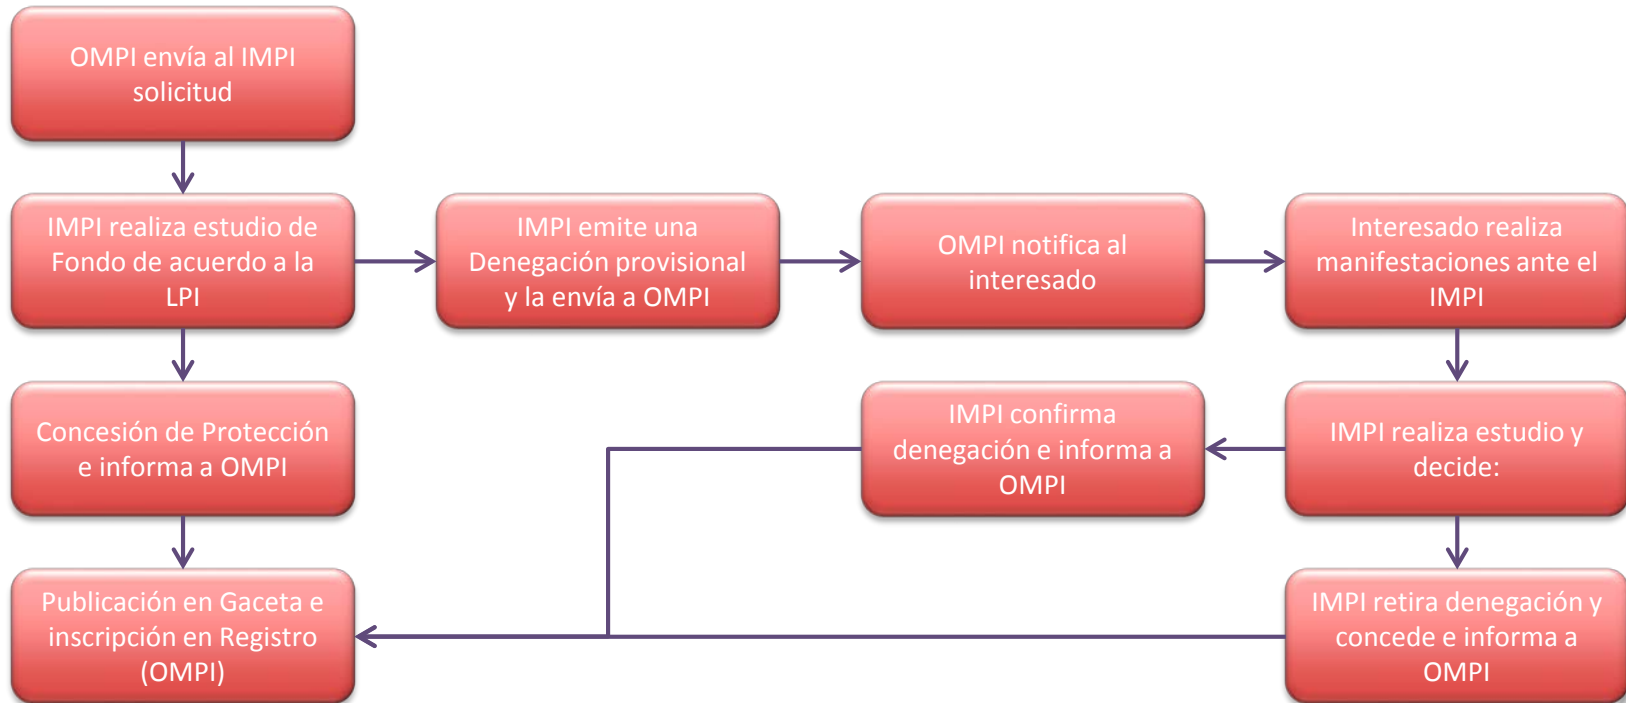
OMPI envía al IMPI solicitud

IMPI realiza estudio de Fondo de acuerdo a la LPI

IMPI emite una Denegación provisional y la envía a OMPI

OMPI notifica al interesado

Interesado realiza manifestaciones ante el IMPI

Concesión de Protección e informa a OMPI

IMPI confirma denegación e informa a OMPI

IMPI realiza estudio y decide:

Publicación en Gaceta e inscripción en Registro (OMPI)

IMPI retira denegación y concede e informa a OMPI